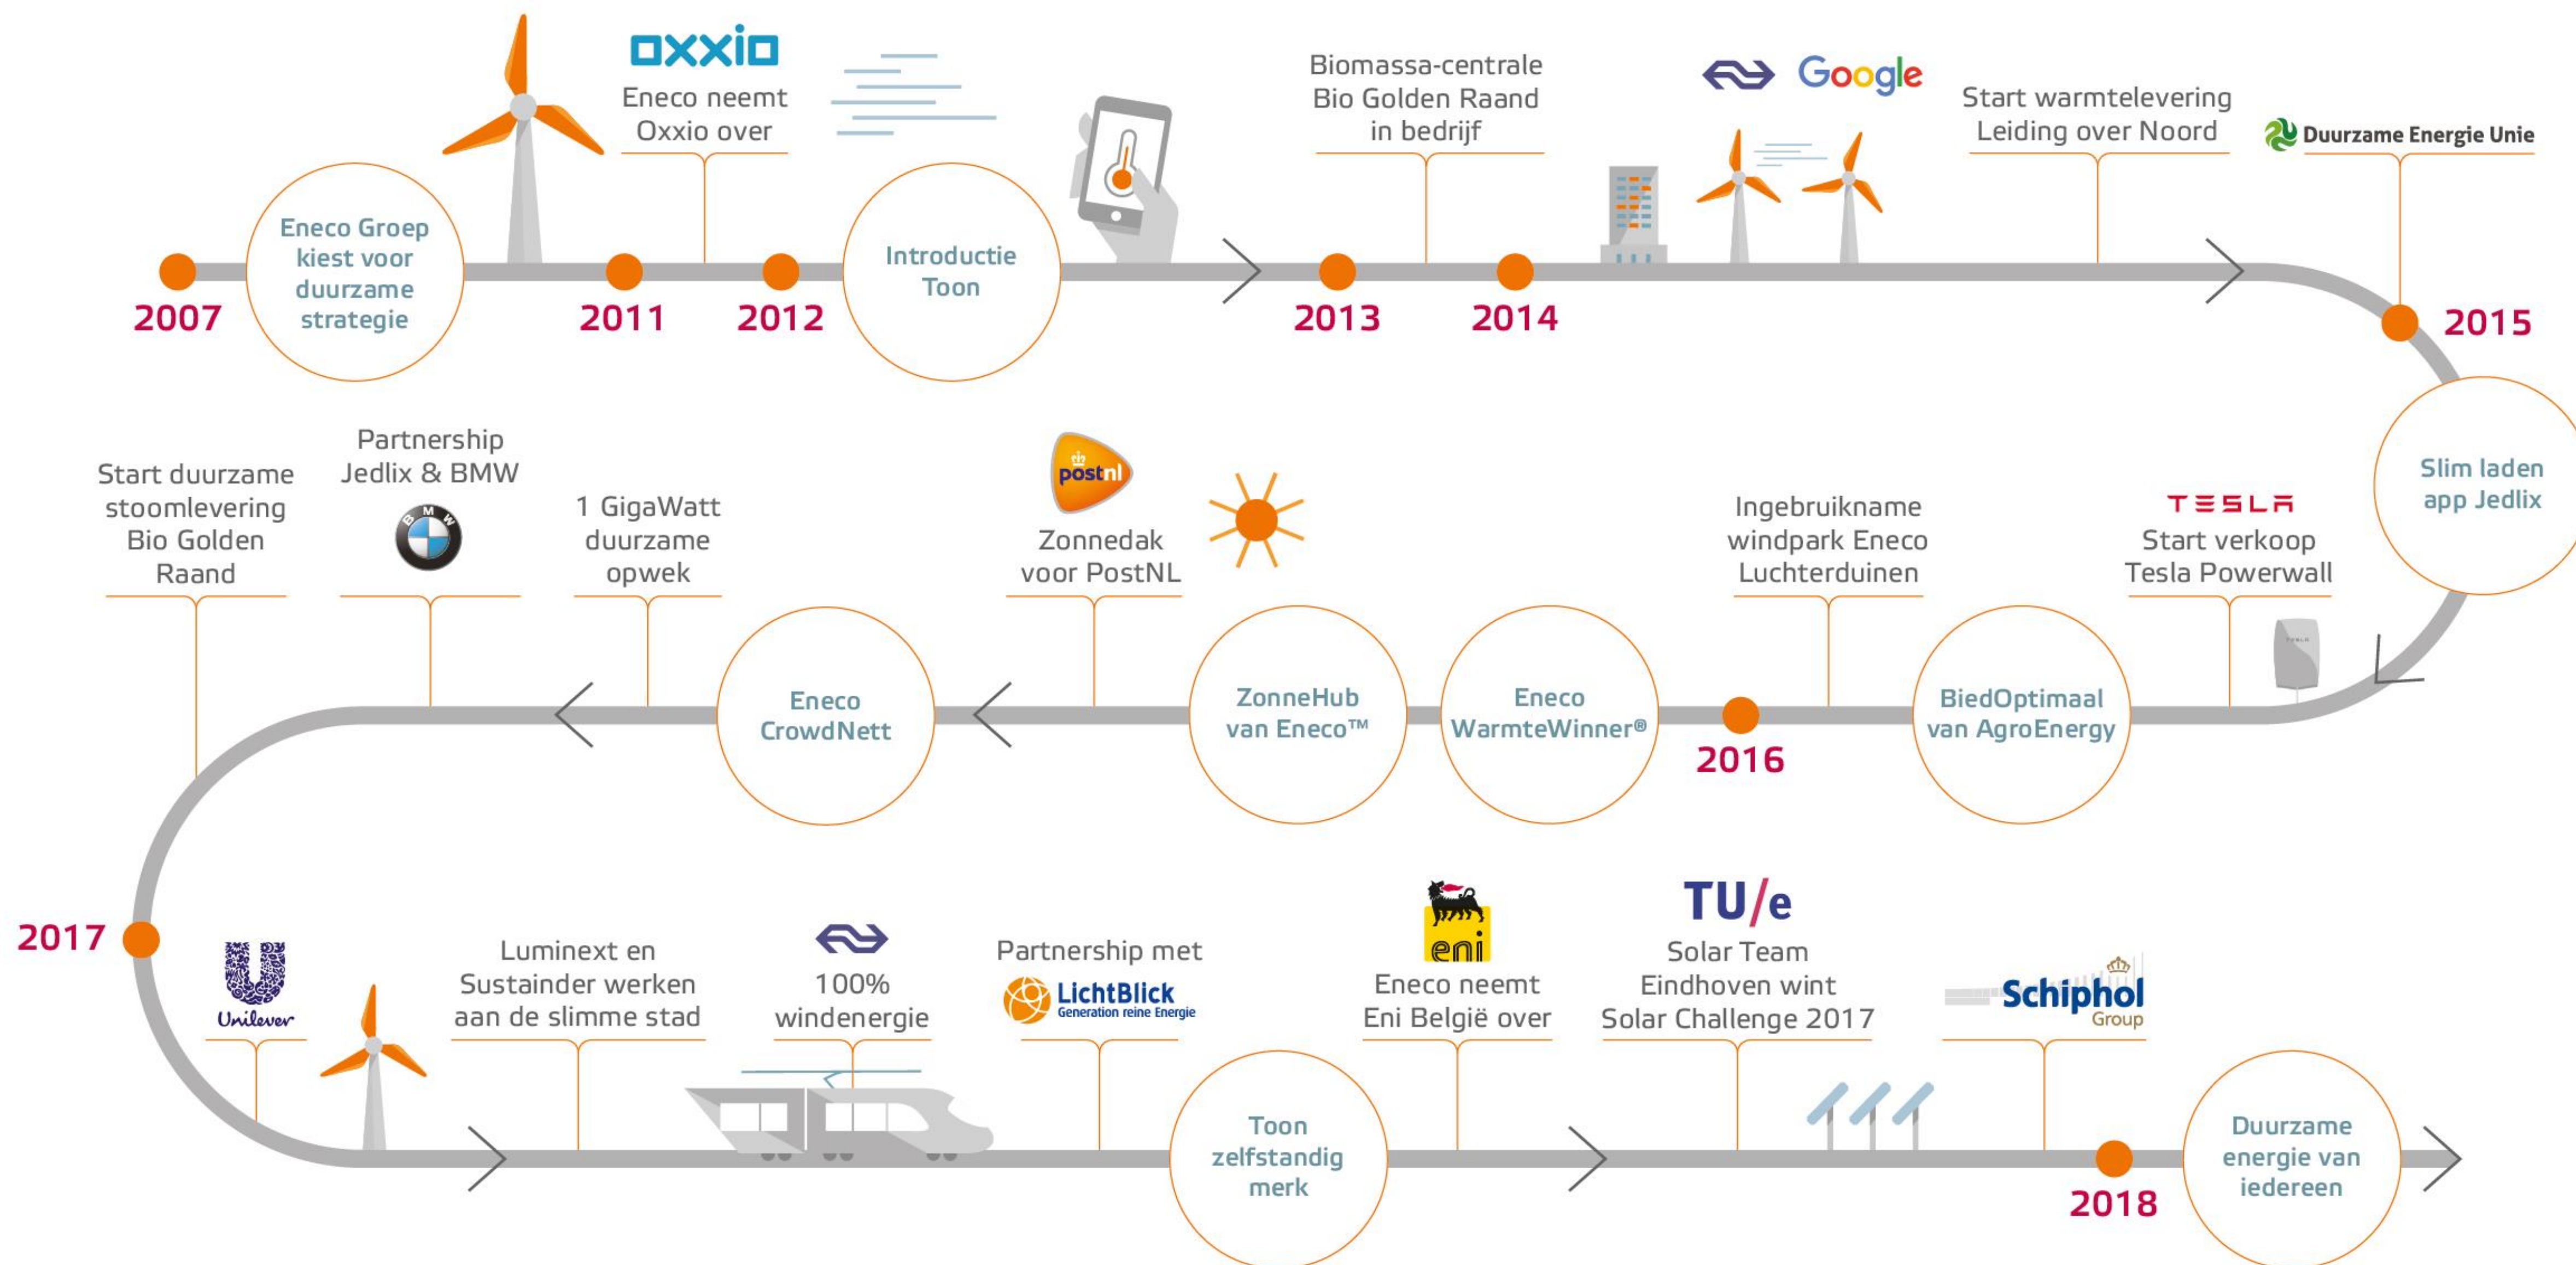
oxxio

Eneco neemt Oxxio over

Biomassa-centrale Bio Golden Raand in bedrijf

Google

Start warmtelevering Leiding over Noord

Duurzame Energie Unie

2007

Eneco Groep kiest voor duurzame strategie

2011

2012

Introductie Toon

2013

2014

2015

Slim laden app Jedlix

Start duurzame stoomlevering Bio Golden Raand

Partnership Jedlix & BMW

BMW

1 GigaWatt duurzame opwek

postnl

Zonnedak voor PostNL

Ingebruikname windpark Eneco Luchterduinen

TESLA

Start verkoop Tesla Powerwall

Eneco CrowdNett

ZonneHub van Eneco™

Eneco WarmteWinner®

2016

BiedOptimaal van AgroEnergy

2017

Unilever

Luminext en Sustainder werken aan de slimme stad

100% windenergie

Partnership met

LichtBlick Generation reine Energie

eni

Eneco neemt Eni België over

TU/e

Solar Team Eindhoven wint Solar Challenge 2017

Schiphol Group

Toon zelfstandig merk

2018

Duurzame energie van iedereen